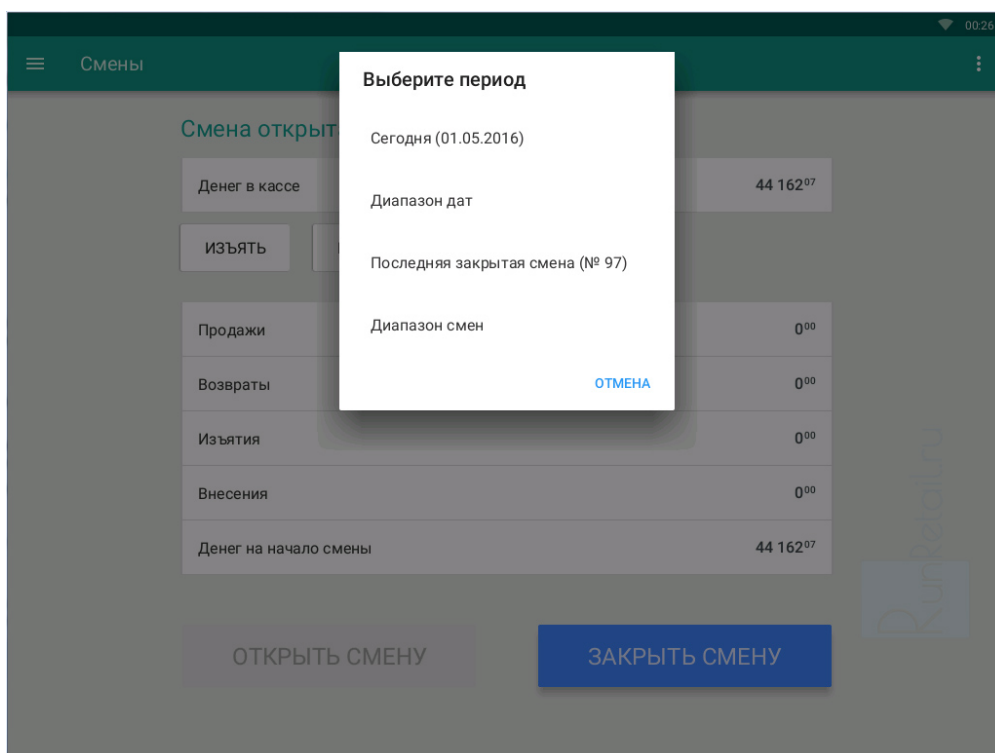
00:26

Смены

Смена открыт

Денег в кассе 44 162$^{07}$

ИЗЪЯТЬ

Продажи $0^{00}$

Возвраты $0^{00}$

Изъятия $0^{00}$

Внесения $0^{00}$

Денег на начало смены 44 162$^{07}$

ОТКРЫТЬ СМЕНУ

ЗАКРЫТЬ СМЕНУ

Выберите период

Сегодня (01.05.2016)

Диапазон дат

Последняя закрытая смена (№ 97)

Диапазон смен

ОТМЕНА

Rukerai.ru